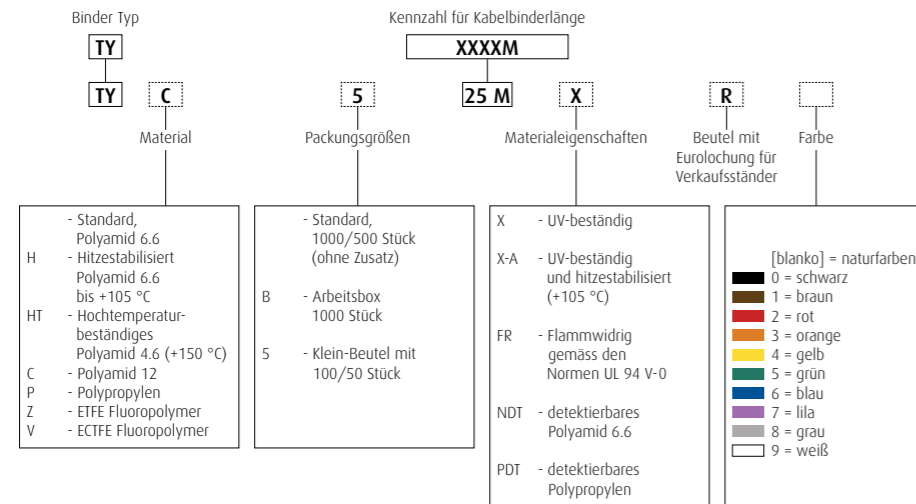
Binder Typ

Kennzahl für Kabelbinderlänge

TY

XXXXM

TY C 5 25 M X R

Material

Packungsgrößen

Materialeigenschaften

Beutel mit Eurolochung für Verkaufsständer

Farbe

- Standard, Polyamid 6.6
H - Hitzestabilisiert Polyamid 6.6 bis +105 °C
HT - Hochtemperaturbeständiges Polyamid 4.6 (+150 °C)
C - Polyamid 12
P - Polypropylen
Z - ETFE Fluoropolymer
V - ECTFE Fluoropolymer

- Standard, 1000/500 Stück (ohne Zusatz)
B - Arbeitsbox 1000 Stück
S - Klein-Beutel mit 100/50 Stück

X - UV-beständig
X-A - UV-beständig und hitzestabilisiert (+105 °C)
FR - Flammwidrig gemäss den Normen UL 94 V-0
NDT - detektierbares Polyamid 6.6
PDT - detektierbares Polypropylen

[blanko] = naturfarben
0 = schwarz
1 = braun
2 = rot
3 = orange
4 = gelb
5 = grün
6 = blau
7 = lila
8 = grau
9 = weiß